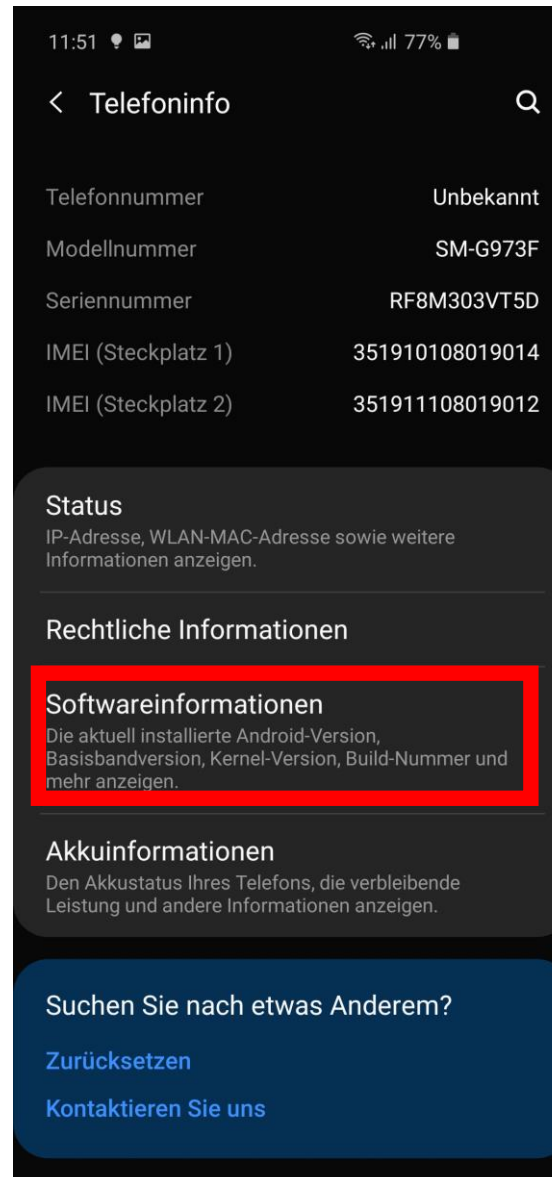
11:51 77%

Telefoninfo

| Telefonnummer | Unbekannt |
|---|---|
| Modellnummer | SM-G973F |
| Seriennummer | RF8M303VT5D |
| IMEI (Steckplatz 1) | 351910108019014 |
| IMEI (Steckplatz 2) | 351911108019012 |

Status
IP-Adresse, WLAN-MAC-Adresse sowie weitere Informationen anzeigen.

Rechtliche Informationen

Softwareinformationen
Die aktuell installierte Android-Version, Basisbandversion, Kernel-Version, Build-Nummer und mehr anzeigen.

Akkuinformationen
Den Akkustatus Ihres Telefons, die verbleibende Leistung und andere Informationen anzeigen.

Suchen Sie nach etwas Anderem?

Zurücksetzen

Kontaktieren Sie uns